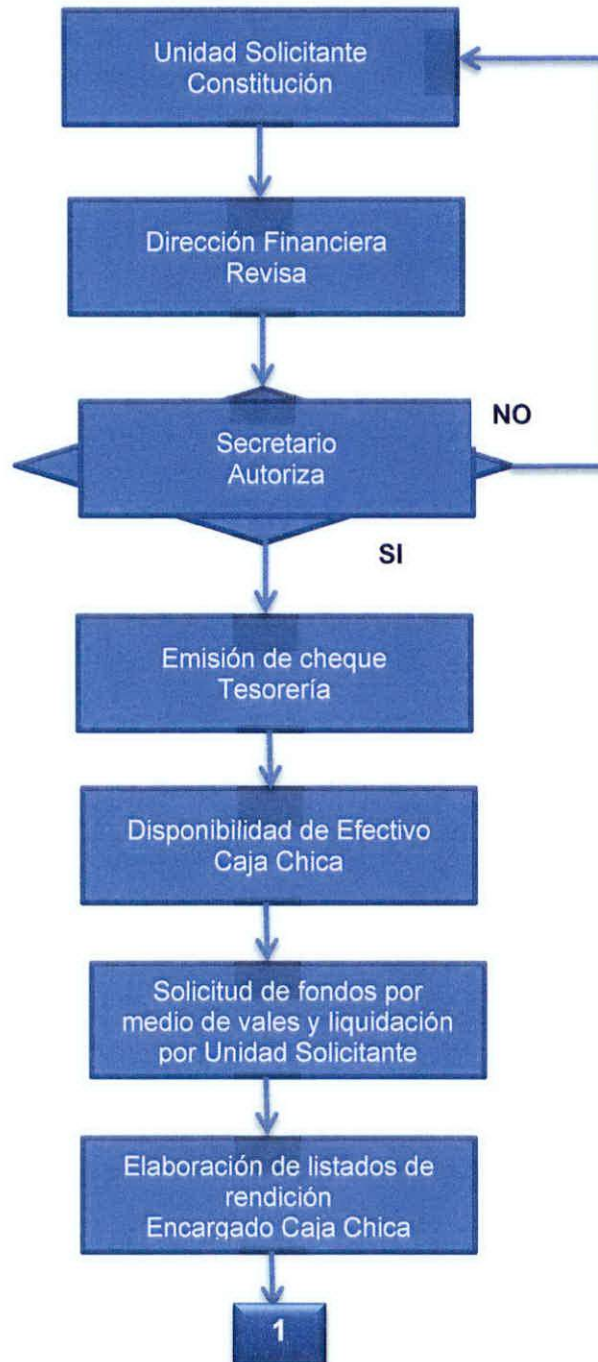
Unidad Solicitante
Constitución

Dirección Financiera
Revisa

NO

Secretario
Autoriza

SI

Emisión de cheque
Tesorería

Disponibilidad de Efectivo
Caja Chica

Solicitud de fondos por medio de vales y liquidación por Unidad Solicitante

Elaboración de listados de rendición
Encargado Caja Chica

1